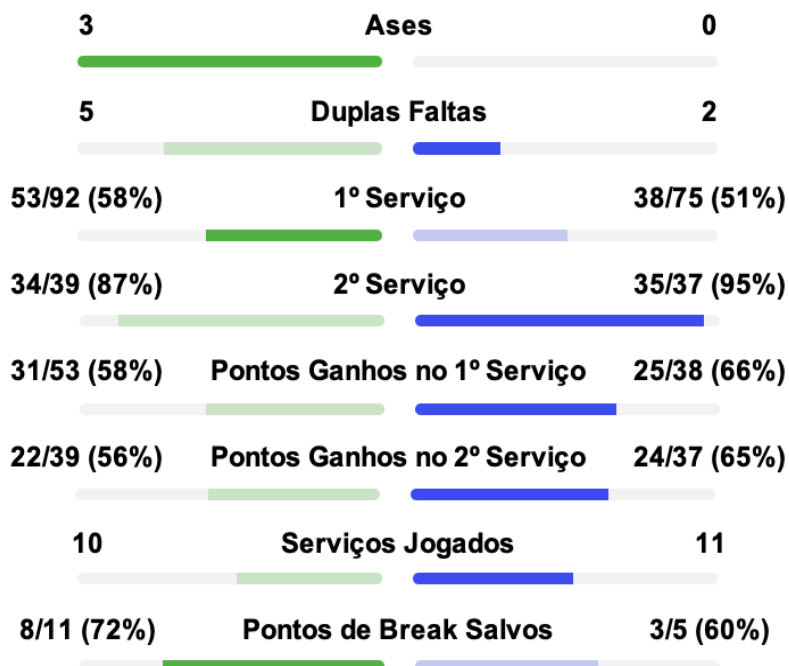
3 Ases 0

5 Duplas Faltas 2

53/92 (58%) 1º Serviço 38/75 (51%)

34/39 (87%) 2º Serviço 35/37 (95%)

31/53 (58%) Pontos Ganhos no 1º Serviço 25/38 (66%)

22/39 (56%) Pontos Ganhos no 2º Serviço 24/37 (65%)

10 Serviços Jogados 11

8/11 (72%) Pontos de Break Salvos 3/5 (60%)